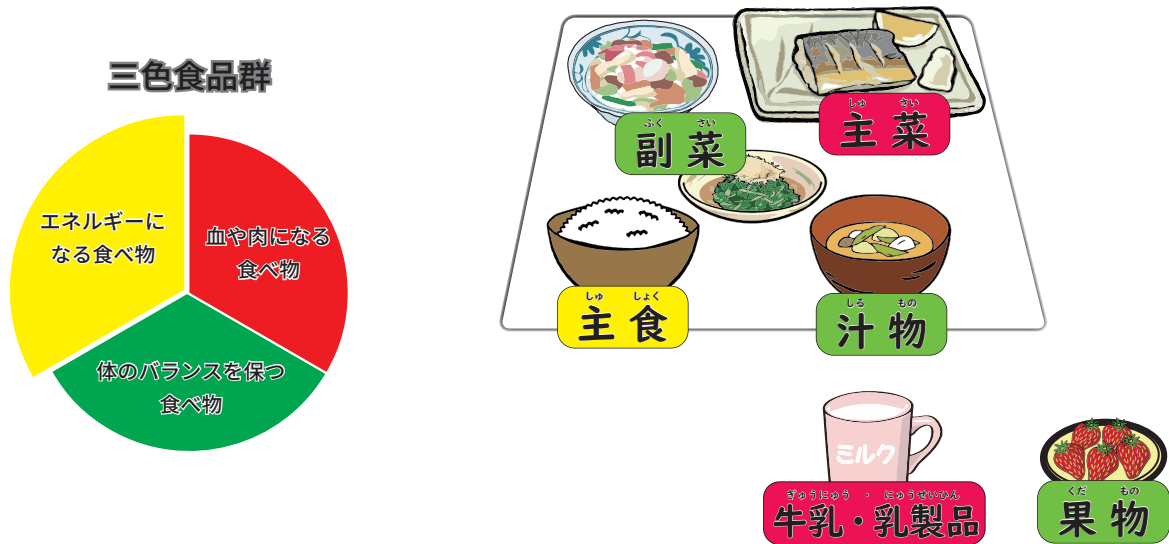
三色食品群

エネルギーになる食べ物

血や肉になる食べ物

体のバランスを保つ食べ物

ふく さい
副菜

しゅ さい
主菜

しゅ しょく
主食

しる もの
汁物

ミルク

ぎゅうにゅう・にゅうせいひん
牛乳・乳製品

くだ もの
果物